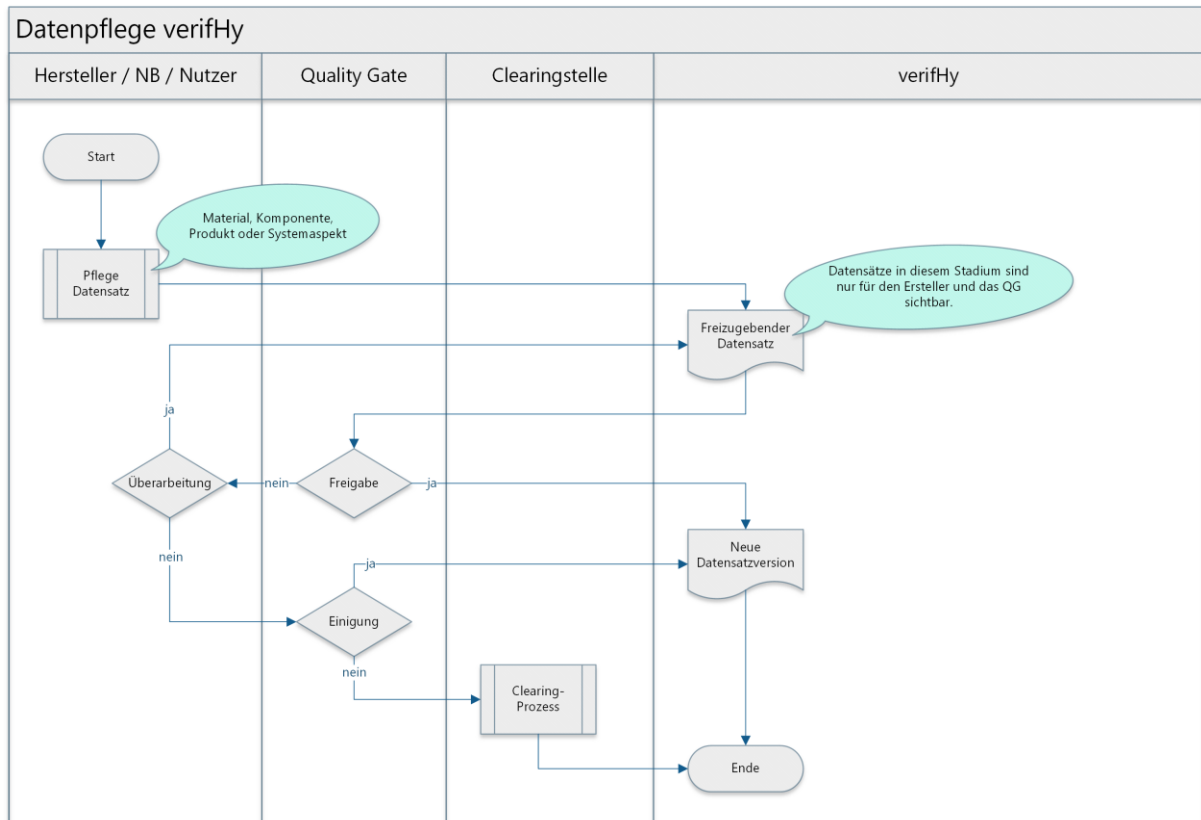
Datenpflege verifHy

Hersteller / NB / Nutzer

Quality Gate

Clearingstelle

verifHy

Start

Material, Komponente, Produkt oder Systemaspekt

Pflege Datensatz

Datensätze in diesem Stadium sind nur für den Ersteller und das QG sichtbar.

Freizugebender Datensatz

ja

Überarbeitung

nein

Freigabe

ja

nein

Neue Datensatzversion

ja

Einigung

nein

Clearing-Prozess

Ende